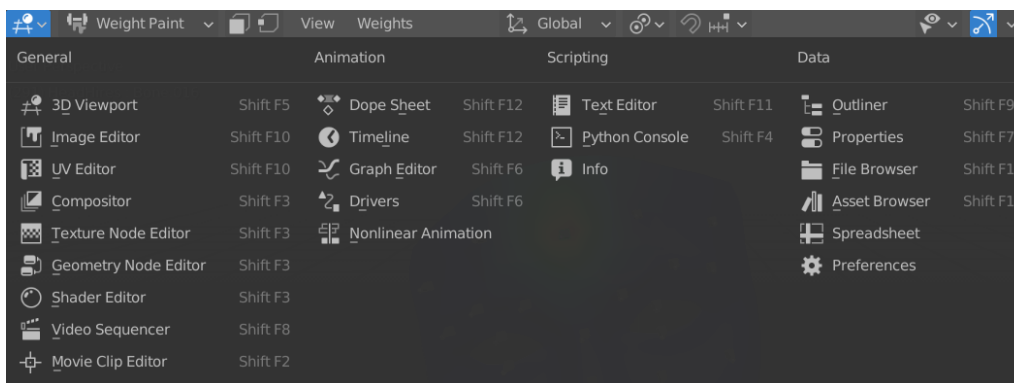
Weight Paint View Weights Global

General

3D Viewport Shift F5
Image Editor Shift F10
UV Editor Shift F10
Compositor Shift F3
Texture Node Editor Shift F3
Geometry Node Editor Shift F3
Shader Editor Shift F3
Video Sequencer Shift F8
Movie Clip Editor Shift F2

Animation

Dope Sheet Shift F12
Timeline Shift F12
Graph Editor Shift F6
Drivers Shift F6
Nonlinear Animation

Scripting

Text Editor Shift F11
Python Console Shift F4
Info

Data

Outliner Shift F9
Properties Shift F7
File Browser Shift F1
Asset Browser Shift F1
Spreadsheet
Preferences